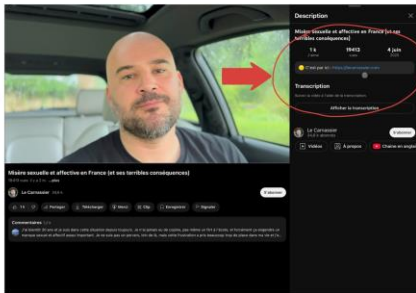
Misère sexuelle et affective en France (et ses terribles conséquences)

Le Carrossier

S'abonner

Partager

Télécharger

Merci

Clip

Enregistrer

Signaler

Commentaires

Description

Misère sexuelle et affective en France (et ses terribles conséquences)

1 k

19413

4 juin

C'est par ici : https://lecarrossier.com

Transcription

Afficher la transcription

Le Carrossier

S'abonner

Vidéos

À propos